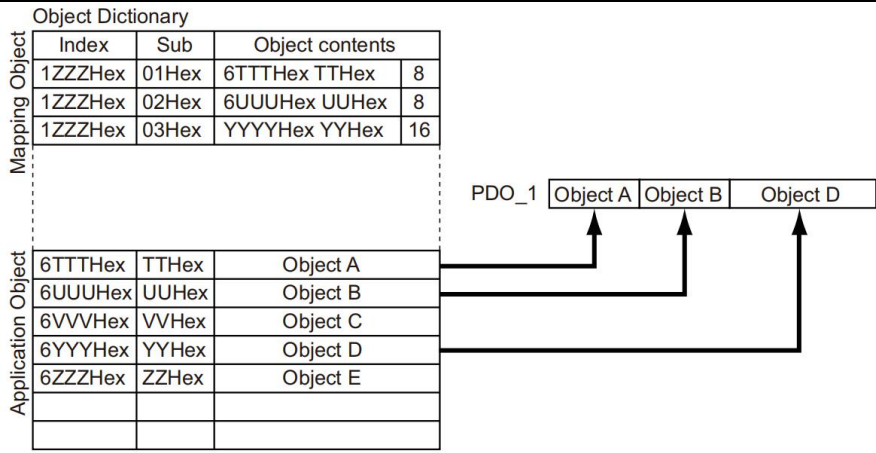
Object Dictionary

Mapping Object

| Index | Sub | Object contents | |
|---|---|---|---|
| 1ZZZHex | 01Hex | 6TTTHex TTHex | 8 |
| 1ZZZHex | 02Hex | 6UUUHex UUHex | 8 |
| 1ZZZHex | 03Hex | YYYYHex YYHex | 16 |

Application Object

| | | |
|---|---|---|
| 6TTTHex | TTHex | Object A |
| 6UUUHex | UUHex | Object B |
| 6VVVHex | VVHex | Object C |
| 6YYYHex | YYHex | Object D |
| 6ZZZHex | ZZHex | Object E |
| | | |
| | | |

PDO_1

| Object A | Object B | Object D |
|---|---|---|